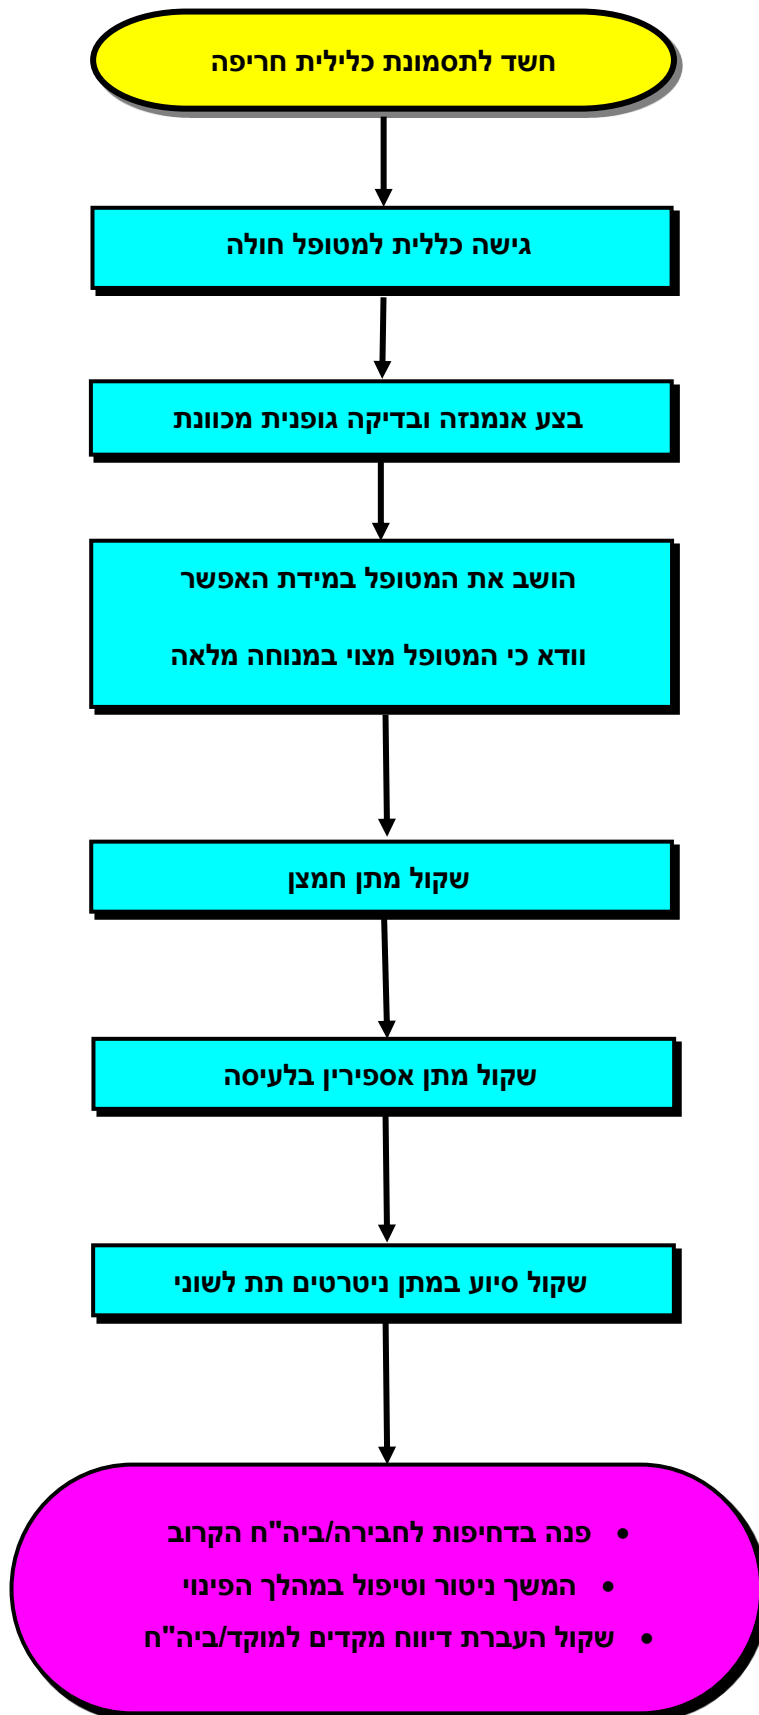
חשד לתסמונת כלילית חריפה

גישה כללית למטופל חולה

בצע אנמנזה ובדיקה גופנית מכוונת

הושב את המטופל במידת האפשר

וודא כי המטופל מצוי במנוחה מלאה

שקול מתן חמצן

שקול מתן אספירין בלעיסה

שקול סיוע במתן ניטרטים תת לשוני

• פנה בדחיפות לחבירה/ביה"ח הקרוב
• המשך ניטור וטיפול במהלך הפינוי
• שקול העברת דיווח מקדים למוקד/ביה"ח